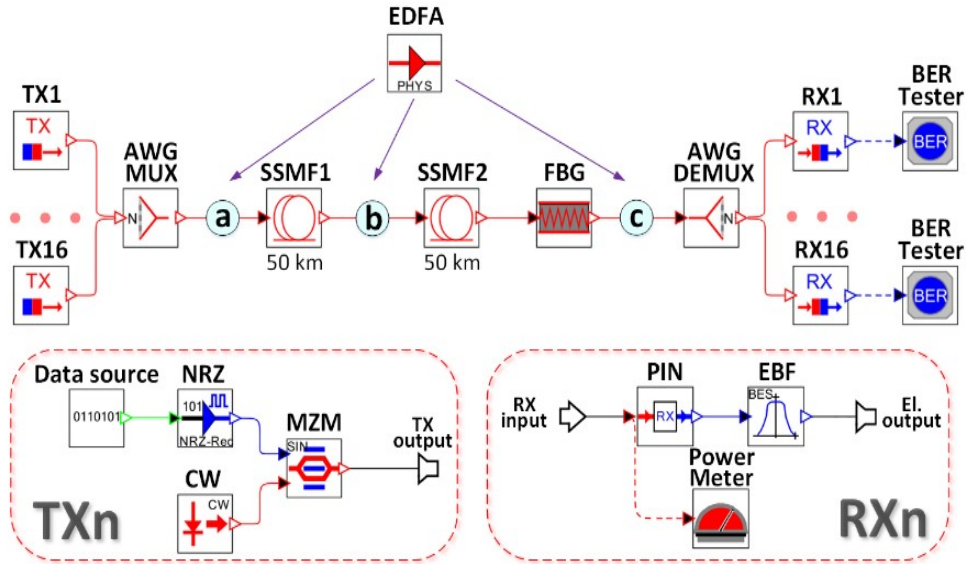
EDFA

PHYS

TX1

TX

AWG MUX

N

a

SSMF1

50 km

b

SSMF2

50 km

FBG

c

AWG DEMUX

N

RX1

RX

BER Tester

BER

TX16

TX

RX16

RX

BER Tester

BER

Data source

0110101

NRZ

101

NRZ-Rect

MZM

SIN

TX output

CW

CW

TXn

RX input

PIN

RX

EBF

BES

El. output

Power Meter

RXn